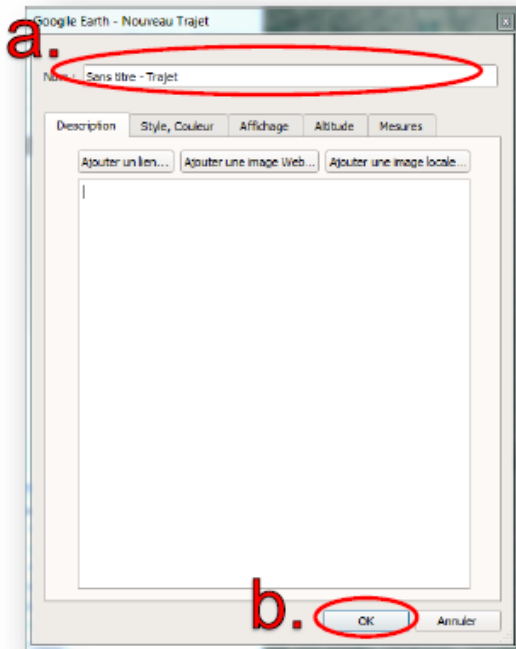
Google Earth - Nouveau Trajet

a.

Nom : Sans titre - Trajet

Description | Style, Couleur | Affichage | Altitude | Mesures

Ajouter un lien... | Ajouter une image Web... | Ajouter une image locale...

b.

OK | Annuler